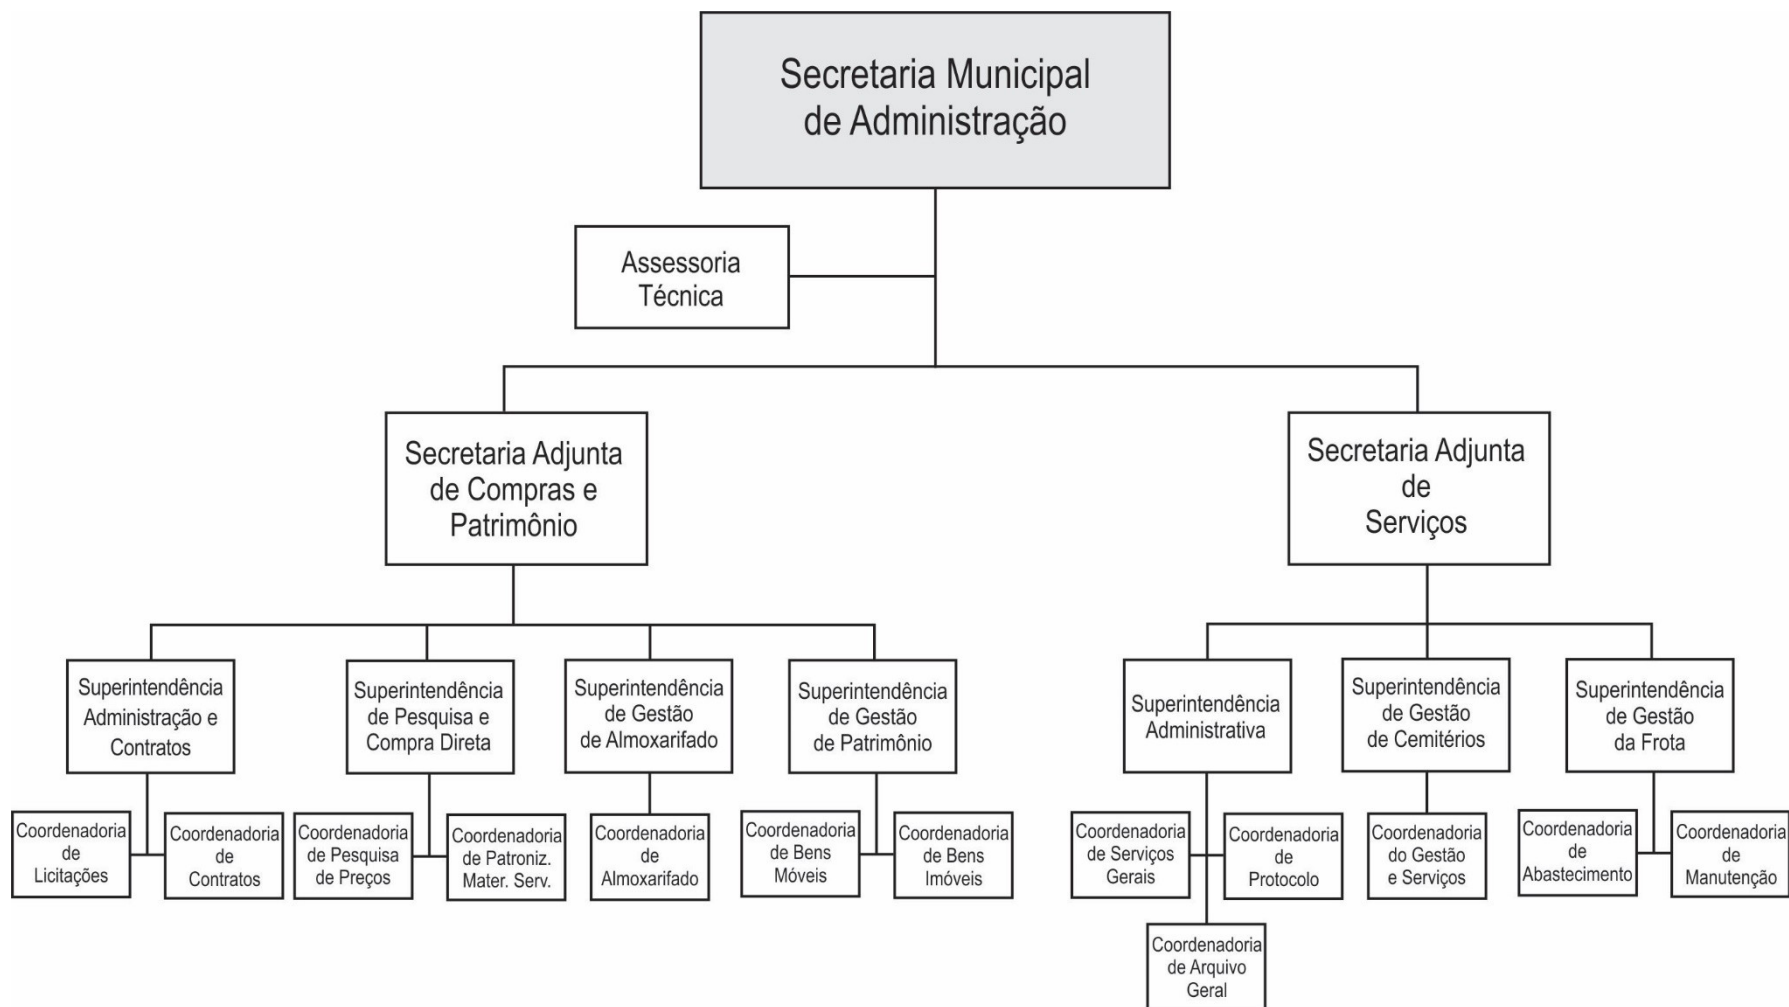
Secretaria Municipal de Administração

Assessoria Técnica

Secretaria Adjunta de Compras e Patrimônio

Secretaria Adjunta de Serviços

Superintendência Administração e Contratos

Superintendência de Pesquisa e Compra Direta

Superintendência de Gestão de Almoxarifado

Superintendência de Gestão de Patrimônio

Superintendência Administrativa

Superintendência de Gestão de Cemitérios

Superintendência de Gestão da Frota

Coordenadoria de Licitações

Coordenadoria de Contratos

Coordenadoria de Pesquisa de Preços

Coordenadoria de Patroniz. Mater. Serv.

Coordenadoria de Almoxarifado

Coordenadoria de Bens Móveis

Coordenadoria de Bens Imóveis

Coordenadoria de Serviços Gerais

Coordenadoria de Protocolo

Coordenadoria de Arquivo Geral

Coordenadoria do Gestão e Serviços

Coordenadoria de Abastecimento

Coordenadoria de Manutenção